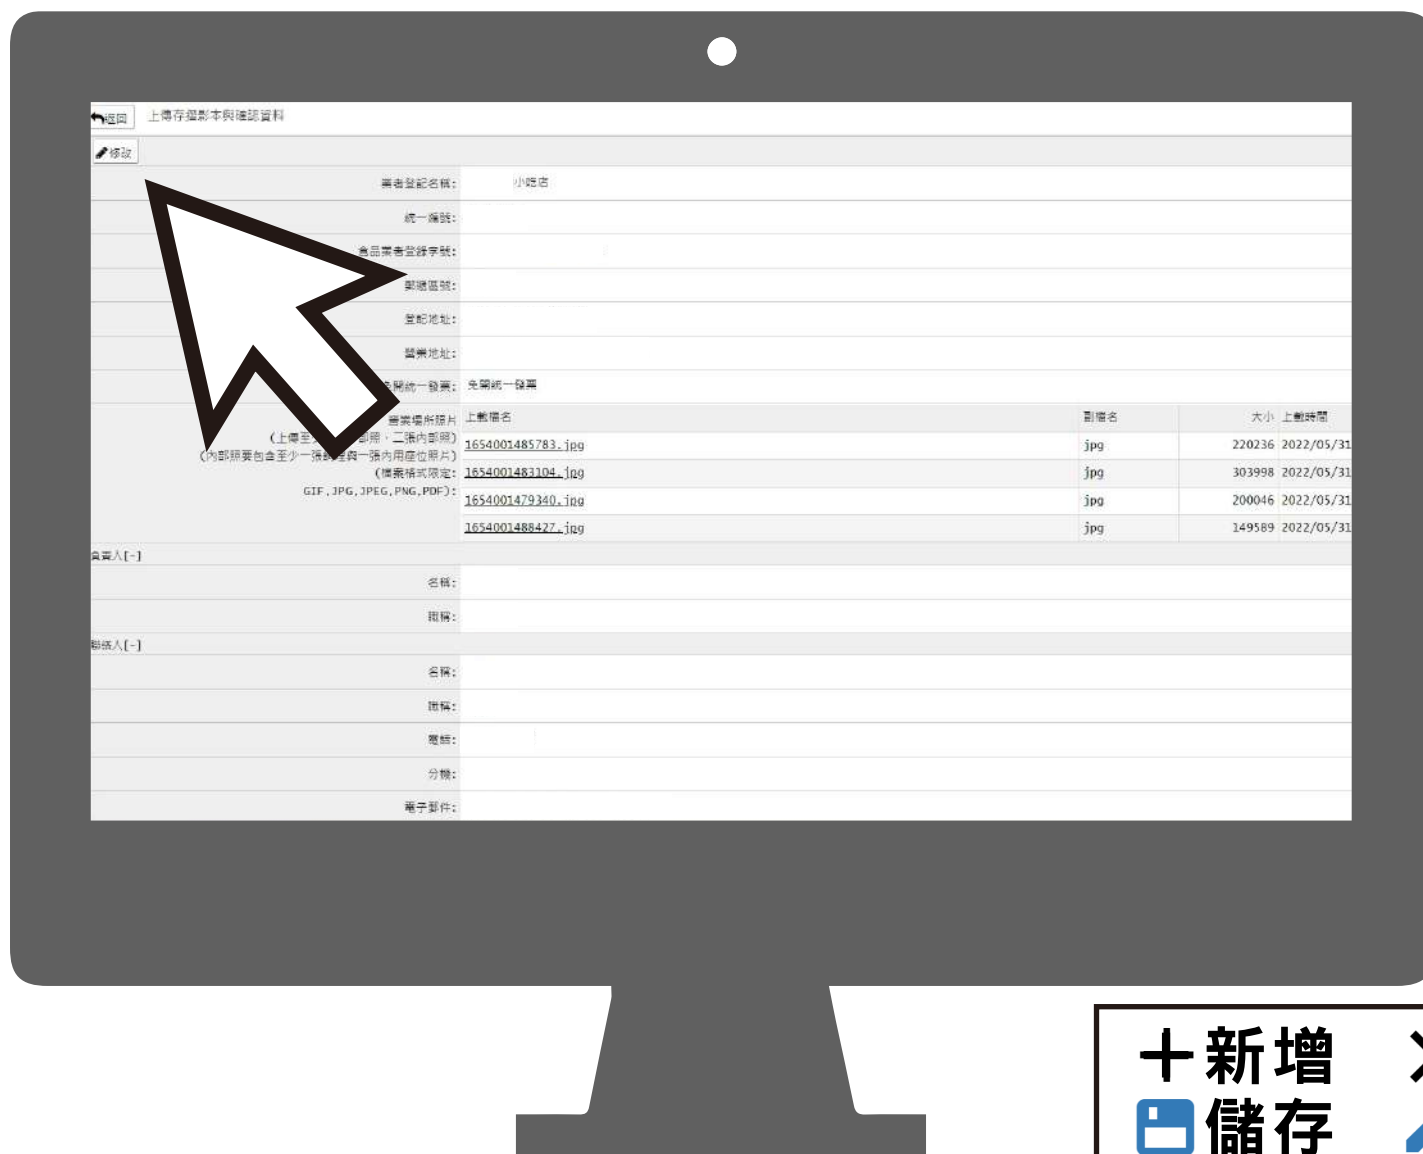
返回 上傳存摺影本與確認資料

修改

業者登記名稱: 小吃店

統一編號:

食品業者登錄字號:

郵遞區號:

登記地址:

營業地址:

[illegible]開統一發票: 免開統一發票

營業場所照片
(上傳至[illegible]照、二張內部照)
(內部照要包含至少一張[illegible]與一張內用座位照片)
(檔案格式限定:
GIF, JPG, JPEG, PNG, PDF):

| 上載檔名 | 副檔名 | 大小 | 上載時間 |
|---|---|---|---|
| 1654001485783.jpg | jpg | 220236 | 2022/05/31 |
| 1654001483104.jpg | jpg | 303998 | 2022/05/31 |
| 1654001479340.jpg | jpg | 200046 | 2022/05/31 |
| 1654001488427.jpg | jpg | 149589 | 2022/05/31 |

負責人[-]

名稱:

職稱:

聯絡人[-]

名稱:

職稱:

電話:

分機:

電子郵件:

十新增
儲存